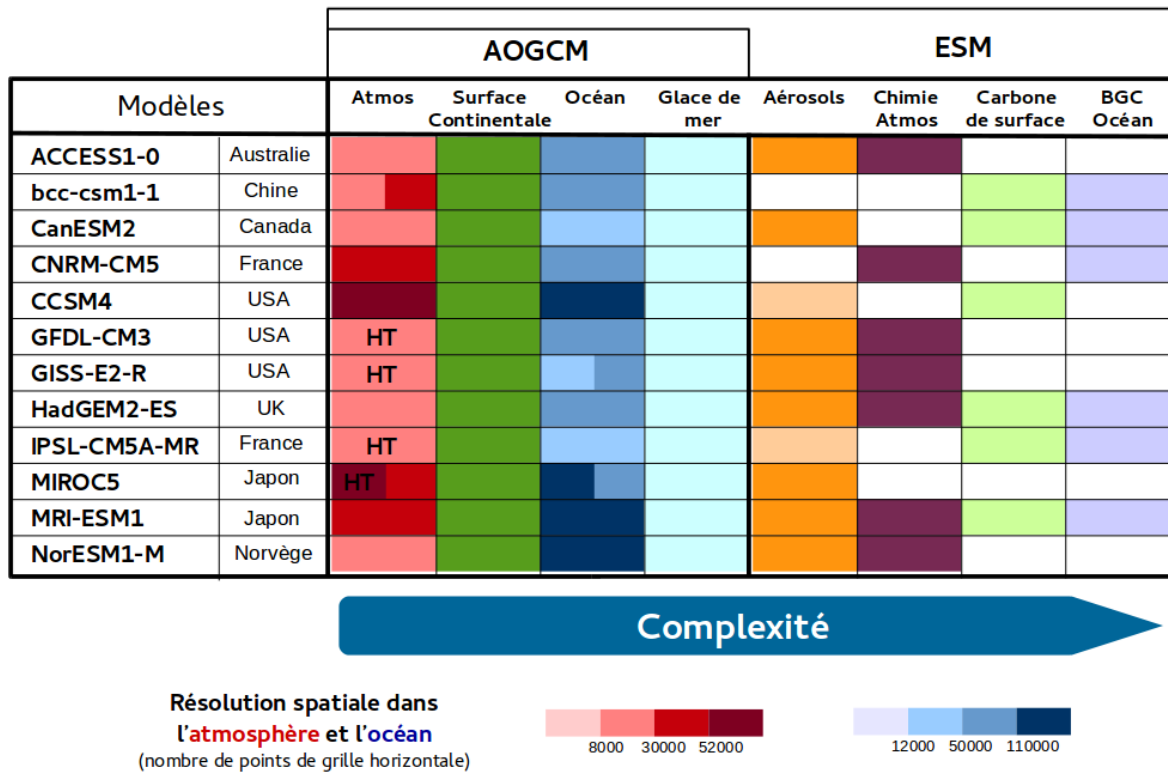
| | | AOGCM | | | | ESM | | | |
|---|---|---|---|---|---|---|---|---|---|
| Modèles | | Atmos | Surface Continentale | Océan | Glace de mer | Aérosols | Chimie Atmos | Carbone de surface | BGC Océan |
| ACCESS1-0 | Australie | | | | | | | | |
| bcc-csm1-1 | Chine | | | | | | | | |
| CanESM2 | Canada | | | | | | | | |
| CNRM-CM5 | France | | | | | | | | |
| CCSM4 | USA | | | | | | | | |
| GFDL-CM3 | USA | HT | | | | | | | |
| GISS-E2-R | USA | HT | | | | | | | |
| HadGEM2-ES | UK | | | | | | | | |
| IPSL-CM5A-MR | France | HT | | | | | | | |
| MIROC5 | Japon | HT | | | | | | | |
| MRI-ESM1 | Japon | | | | | | | | |
| NorESM1-M | Norvège | | | | | | | | |

Complexité

Résolution spatiale dans l'atmosphère et l'océan
(nombre de points de grille horizontale)

8000 30000 52000

12000 50000 110000